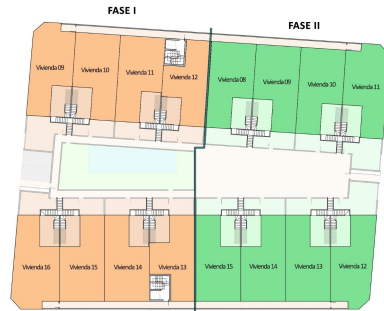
FASE I

FASE II

Vivienda 09

Vivienda 10

Vivienda 11

Vivienda 12

Vivienda 08

Vivienda 09

Vivienda 10

Vivienda 11

Vivienda 16

Vivienda 15

Vivienda 14

Vivienda 13

Vivienda 15

Vivienda 14

Vivienda 13

Vivienda 12